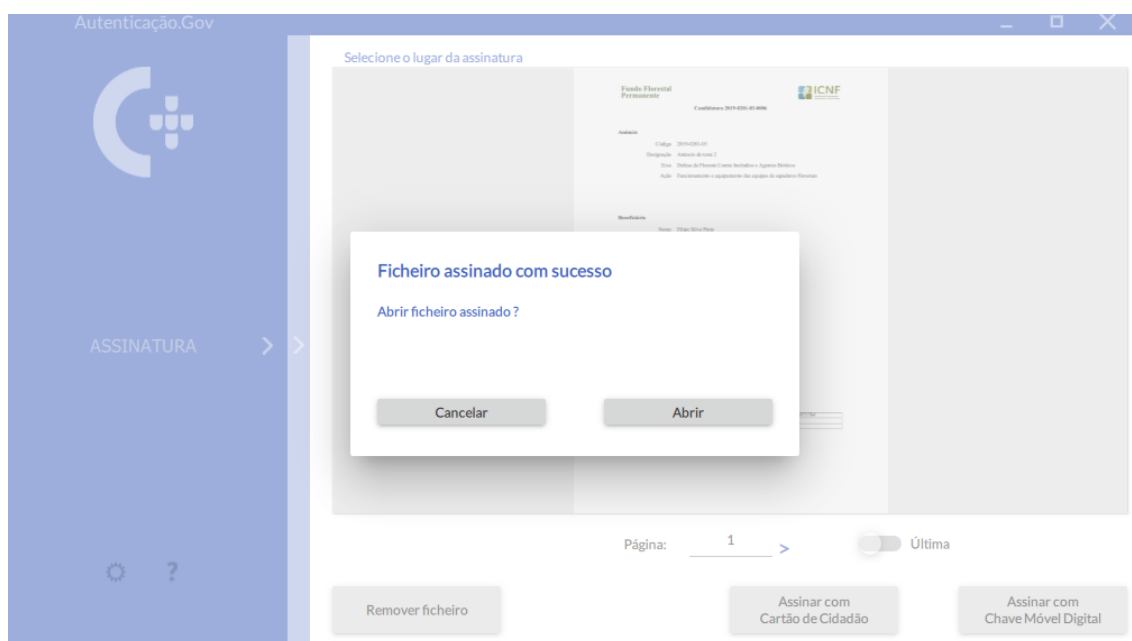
Autenticação.Gov

Selecione o lugar da assinatura

Fundo Florestal Permanente

ICNF

Candidatura 2019-0201-03-0006

Ficheiro assinado com sucesso

Abrir ficheiro assinado ?

Cancelar

Abrir

ASSINATURA

Página: 1 >

Última

Remover ficheiro

Assinar com Cartão de Cidadão

Assinar com Chave Móvel Digital